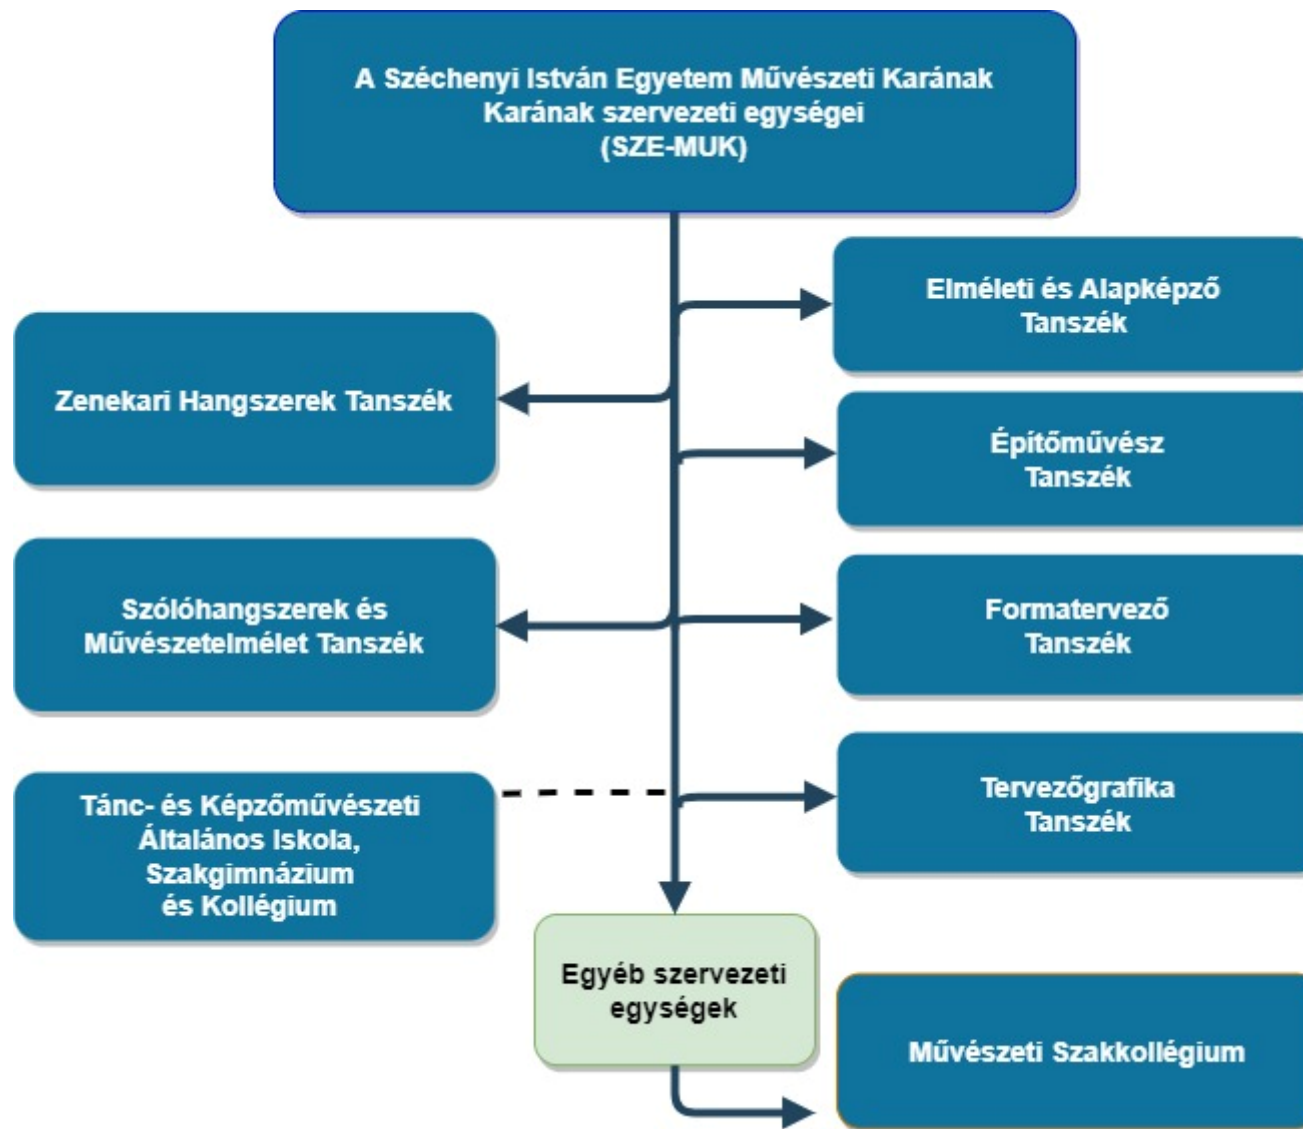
A Széchenyi István Egyetem Művészeti Karának Karának szervezeti egységei (SZE-MUK)

Elméleti és Alapképző Tanszék

Zenekari Hangszerek Tanszék

Építőművész Tanszék

Szólóhangszerek és Művészetelmélet Tanszék

Formatervező Tanszék

Tánc- és Képzőművészeti Általános Iskola, Szakgimnázium és Kollégium

Tervezőgrafika Tanszék

Egyéb szervezeti egységek

Művészeti Szakkollégium